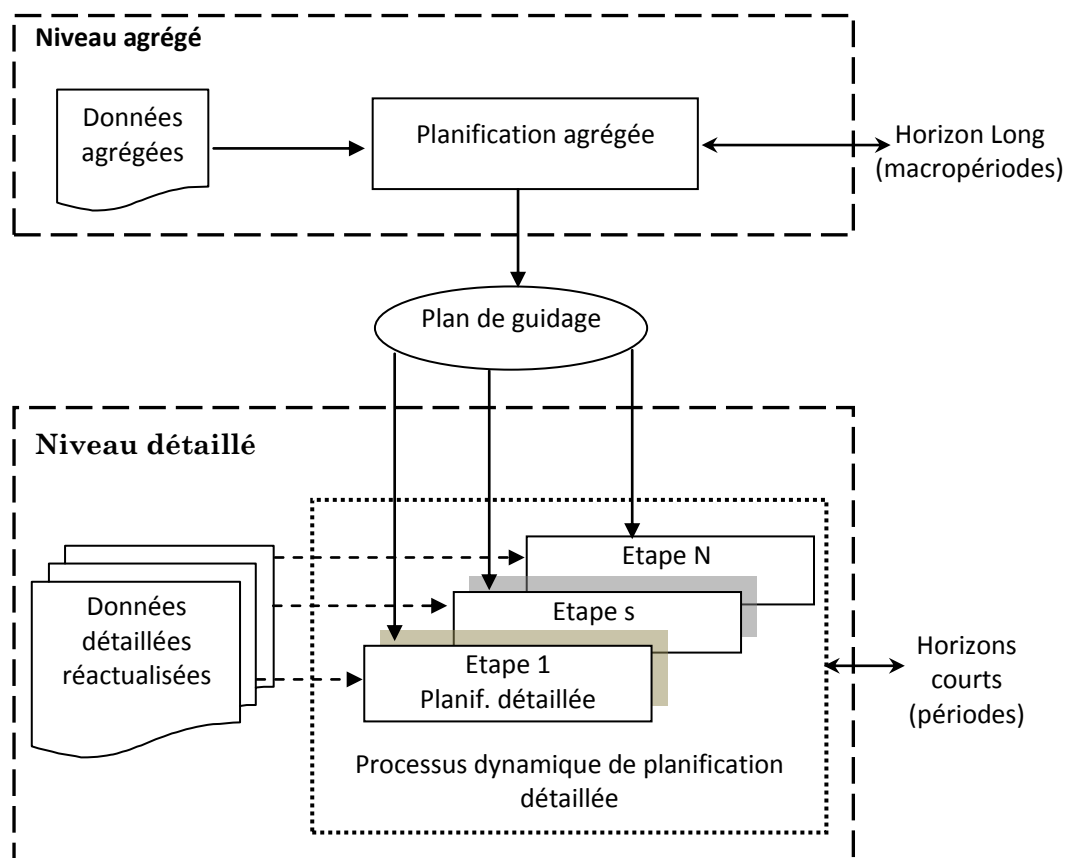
Niveau agrégé

Données agrégées

Planification agrégée

Horizon Long (macropériodes)

Plan de guidage

Niveau détaillé

Données détaillées réactualisées

Etape N

Etape s

Etape 1
Planif. détaillée

Horizons courts (périodes)

Processus dynamique de planification détaillée